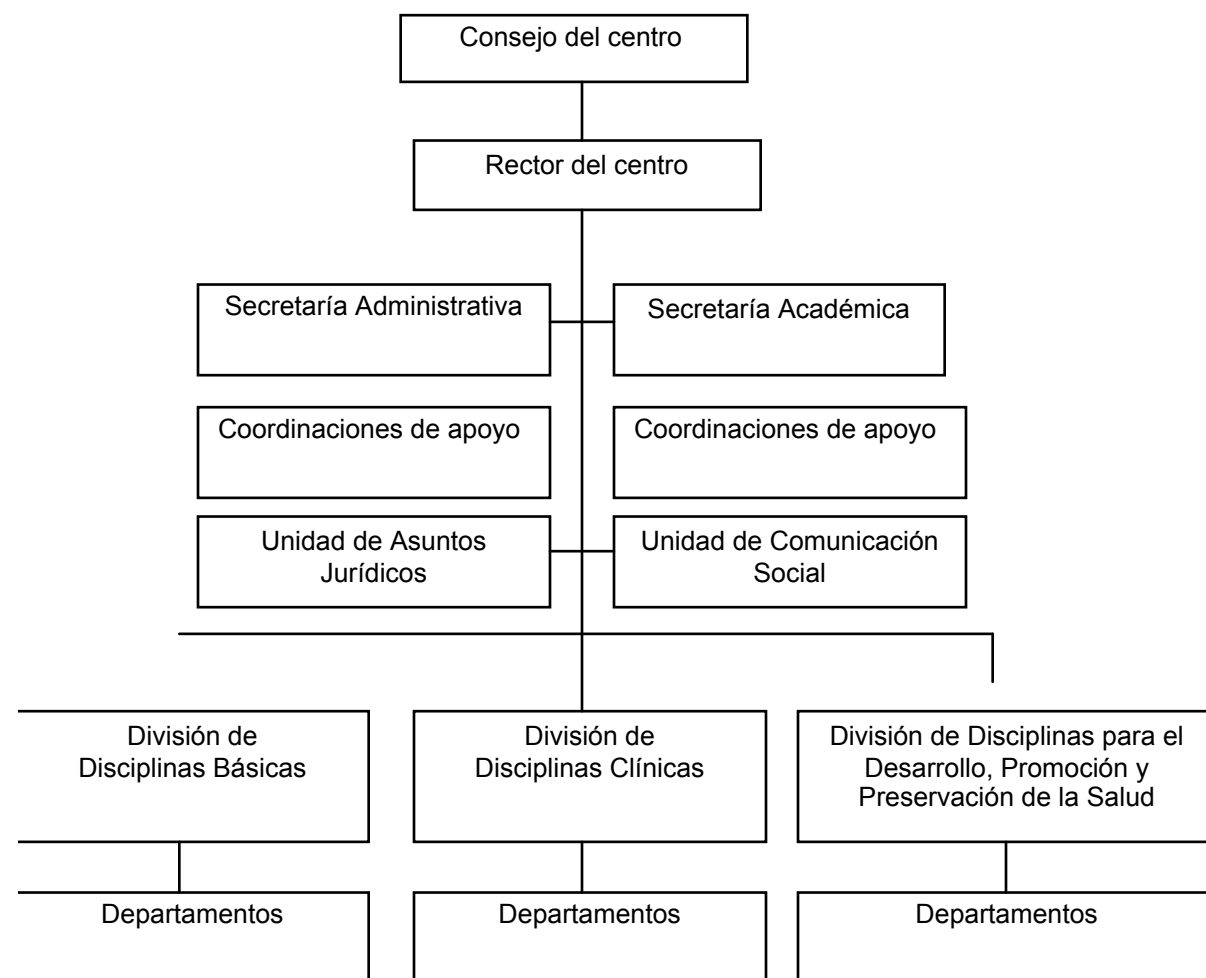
Consejo del centro

Rector del centro

Secretaría Administrativa

Secretaría Académica

Coordinaciones de apoyo

Coordinaciones de apoyo

Unidad de Asuntos Jurídicos

Unidad de Comunicación Social

División de Disciplinas Básicas

División de Disciplinas Clínicas

División de Disciplinas para el Desarrollo, Promoción y Preservación de la Salud

Departamentos

Departamentos

Departamentos